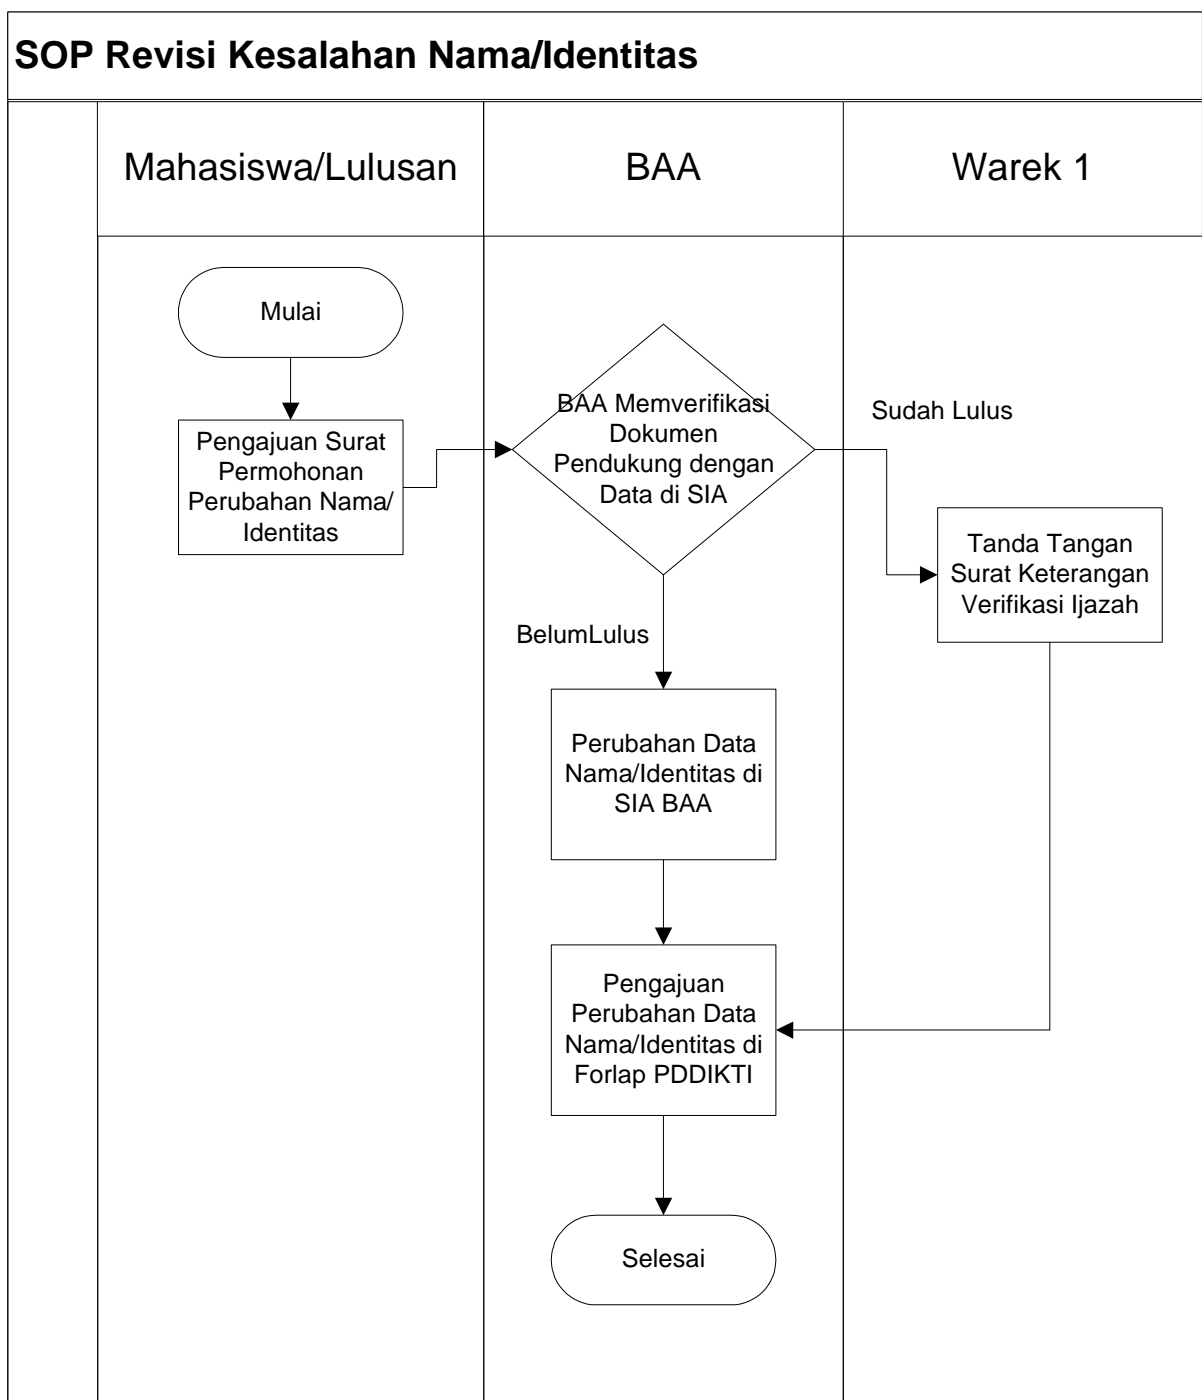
SOP Revisi Kesalahan Nama/Identitas

Mahasiswa/Lulusan

BAA

Warek 1

Mulai

Pengajuan Surat Permohonan Perubahan Nama/ Identitas

BAA Memverifikasi Dokumen Pendukung dengan Data di SIA

Sudah Lulus

Tanda Tangan Surat Keterangan Verifikasi Ijazah

BelumLulus

Perubahan Data Nama/Identitas di SIA BAA

Pengajuan Perubahan Data Nama/Identitas di Forlap PDDIKTI

Selesai